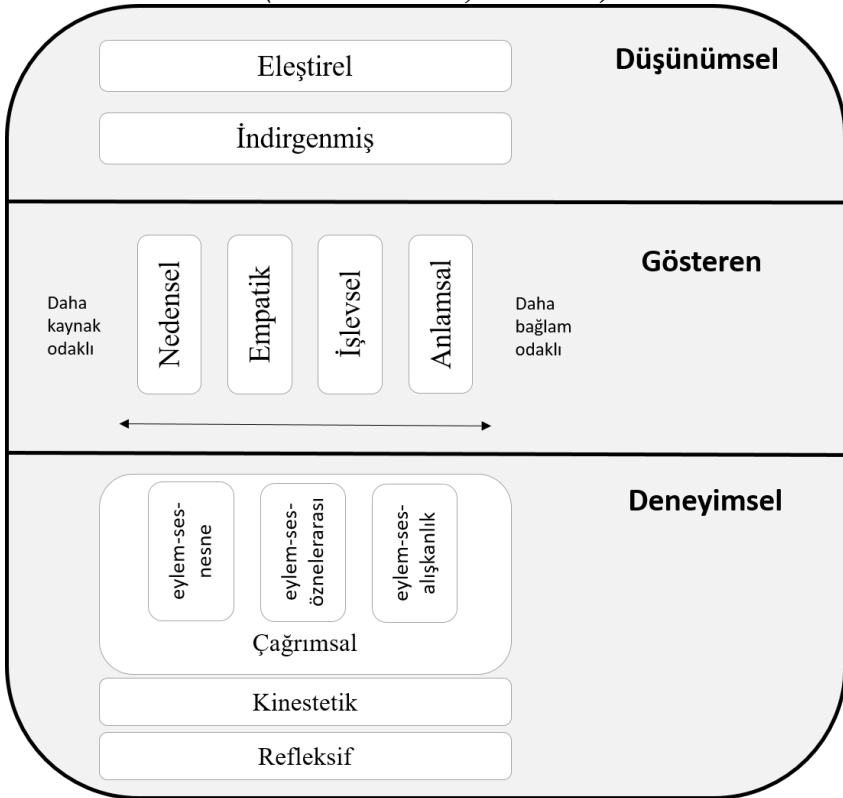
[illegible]

Eleştirel

İndirgenmiş

Düşünümsel

Daha kaynak odaklı

Nedensel

Empatik

İşlevsel

Anlamsal

Daha bağlam odaklı

Gösteren

eylem-ses-nesne

eylem-ses-özneleraarası

eylem-ses-alışkanlık

Çağrımsal

Deneyimsel

Kinestetik

Refleksif